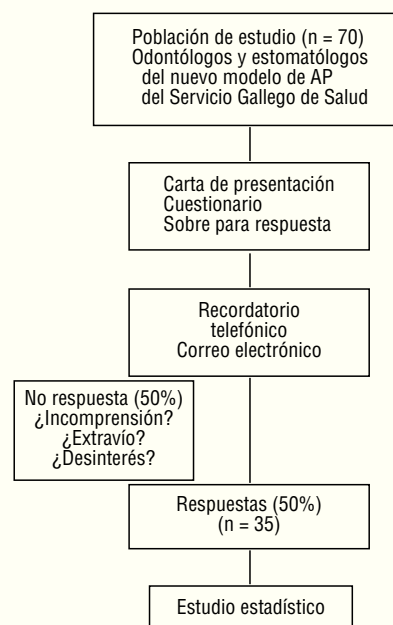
Población de estudio (n = 70)
Odontólogos y estomatólogos
del nuevo modelo de AP
del Servicio Gallego de Salud

Carta de presentación
Cuestionario
Sobre para respuesta

Recordatorio
telefónico
Correo electrónico

No respuesta (50%)
¿Incomprensión?
¿Extravío?
¿Desinterés?

Respuestas (50%)
(n = 35)

Estudio estadístico